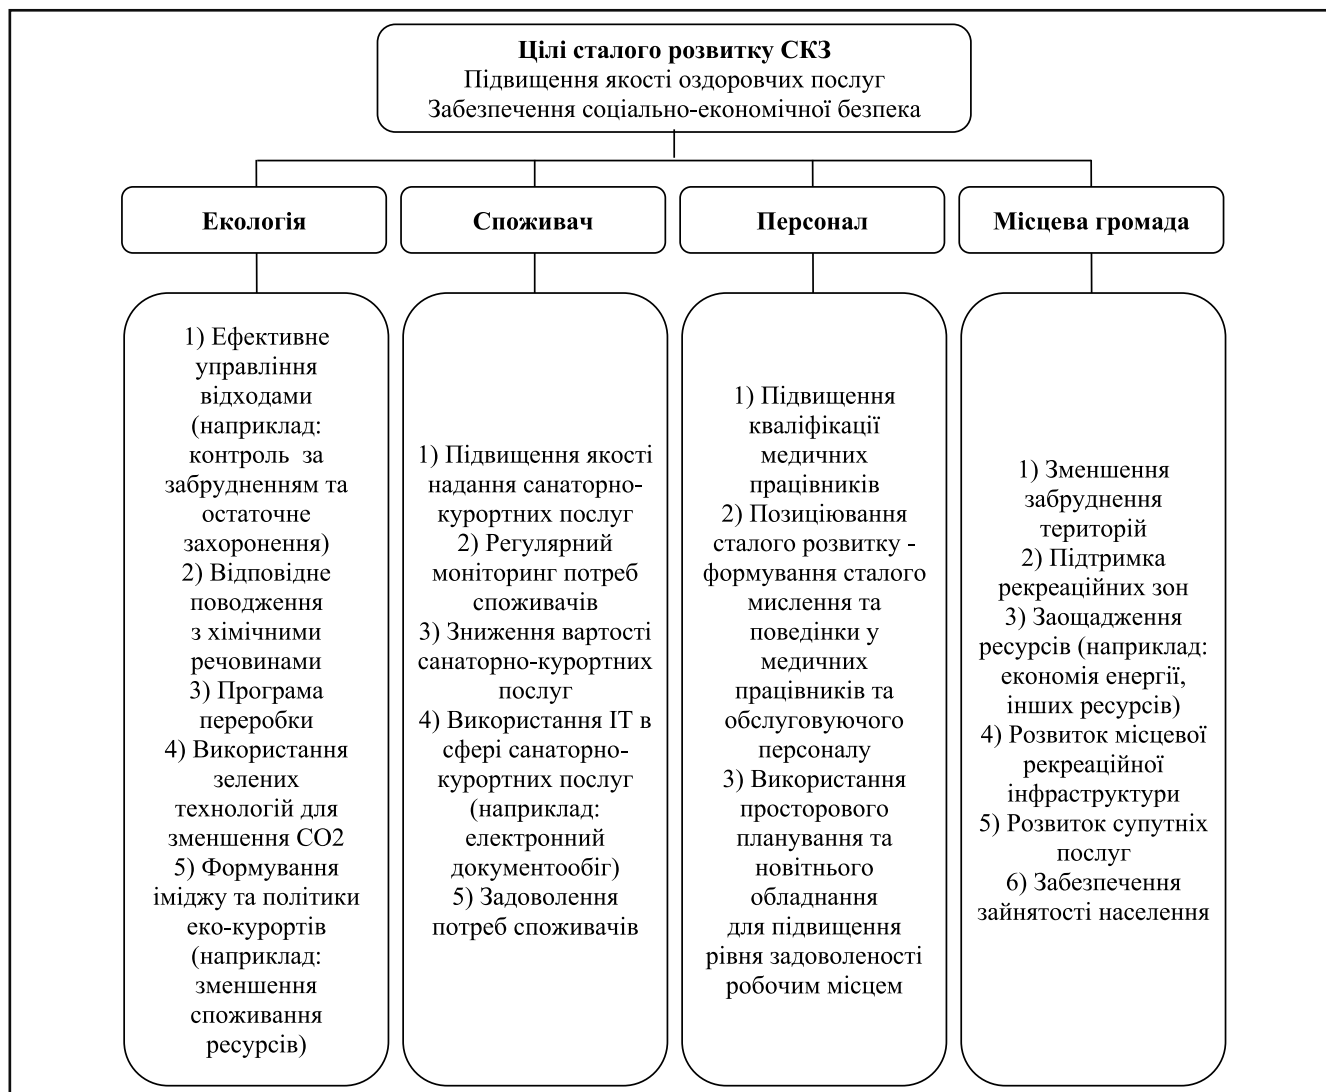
**Цілі сталого розвитку СКЗ**
Підвищення якості оздоровчих послуг
Забезпечення соціально-економічної безпека

**Екологія**

**Споживач**

**Персонал**

**Місцева громада**

1) Ефективне управління відходами (наприклад: контроль за забрудненням та остаточне захоронення)
2) Відповідне поводження з хімічними речовинами
3) Програма переробки
4) Використання зелених технологій для зменшення CO2
5) Формування іміджу та політики еко-курортів (наприклад: зменшення споживання ресурсів)

1) Підвищення якості надання санаторно-курортних послуг
2) Регулярний моніторинг потреб споживачів
3) Зниження вартості санаторно-курортних послуг
4) Використання ІТ в сфері санаторно-курортних послуг (наприклад: електронний документообіг)
5) Задоволення потреб споживачів

1) Підвищення кваліфікації медичних працівників
2) Позиціювання сталого розвитку - формування сталого мислення та поведінки у медичних працівників та обслуговуючого персоналу
3) Використання просторового планування та новітнього обладнання для підвищення рівня задоволеності робочим місцем

1) Зменшення забруднення територій
2) Підтримка рекреаційних зон
3) Заощадження ресурсів (наприклад: економія енергії, інших ресурсів)
4) Розвиток місцевої рекреаційної інфраструктури
5) Розвиток супутніх послуг
6) Забезпечення зайнятості населення